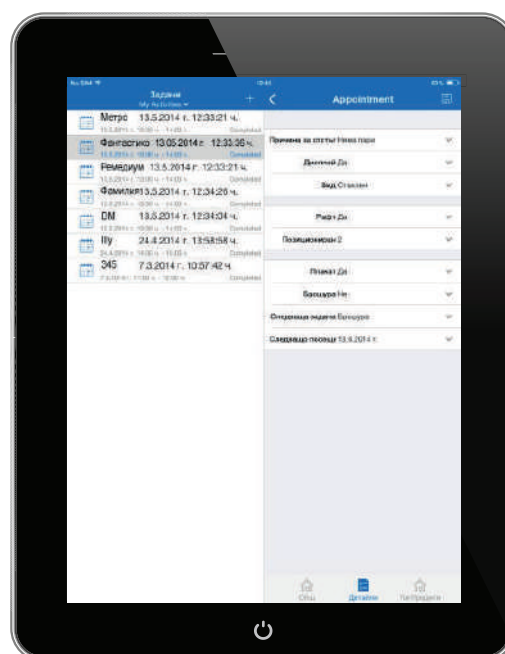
Задачи
My Activities
+
Appointment

Метро 13.5.2014 г. 12:33:21 ч.
Completed
Фантастико 13.05.2014 г. 12:33:36 ч.
Completed
Ремедиум 13.5.2014 г. 12:33:21 ч.
Completed
Фамилия 13.5.2014 г. 12:34:20 ч.
Completed
DM 13.5.2014 г. 12:34:04 ч.
Completed
Illy 24.4.2014 г. 13:58:58 ч.
Completed
345 7.3.2014 г. 10:57:42 ч.
Completed

Причина за спечи Няма пари
Дисплей Да
Вид Стелаж
Ракл Да
Позициониран 2
Плакат Да
Брошура Не
Оставена видяна брошура
Следваща посеща 13.6.2014 г.

Общ
Детайли
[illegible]